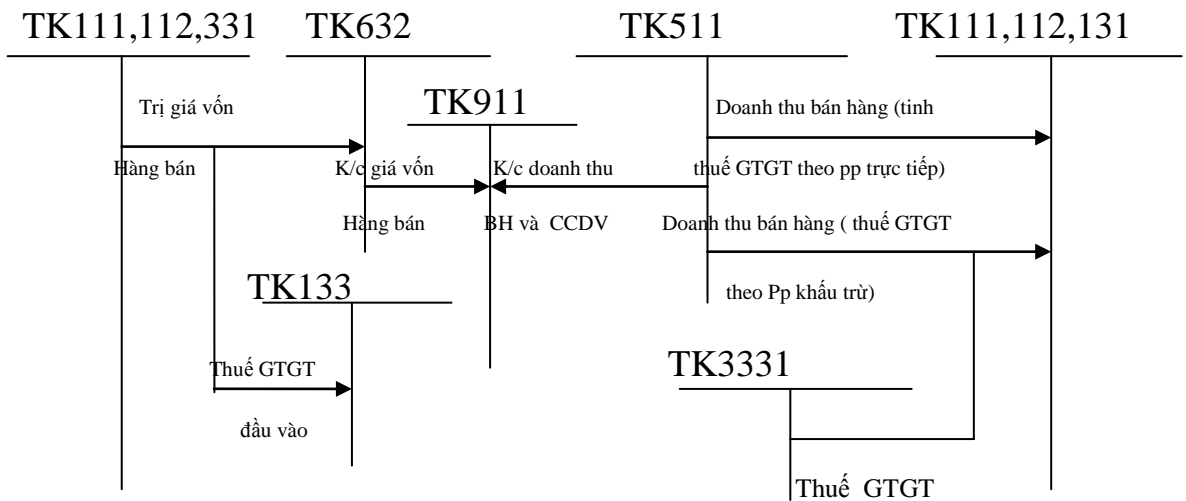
TK111,112,331

TK632

TK511

TK111,112,131

Trị giá vốn

Hàng bán

TK911

K/c giá vốn

Hàng bán

K/c doanh thu

BH và CCDV

Doanh thu bán hàng (tinh thuế GTGT theo pp trực tiếp)

Doanh thu bán hàng ( thuế GTGT theo Pp khấu trừ)

TK133

Thuế GTGT

đầu vào

TK3331

Thuế GTGT